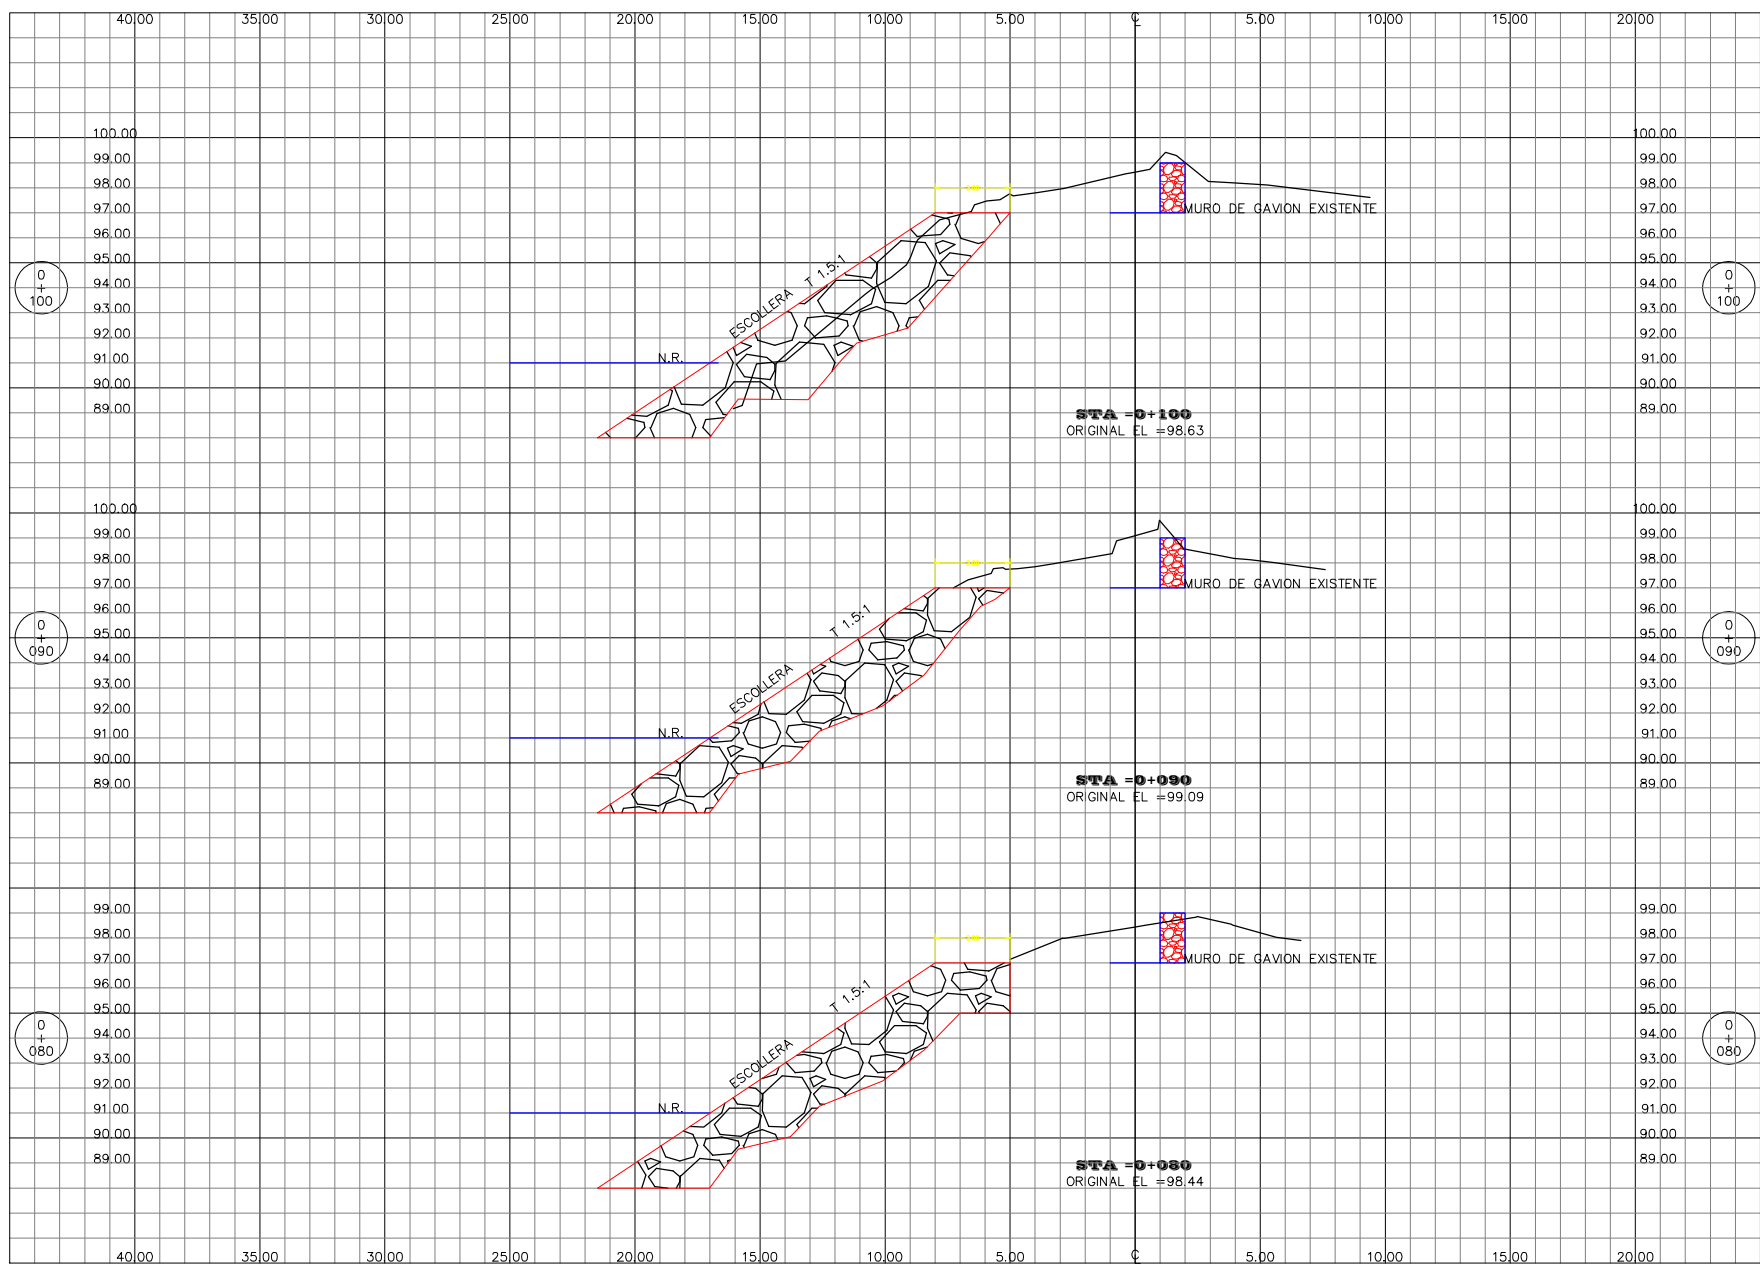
40.00 35.00 30.00 25.00 20.00 15.00 10.00 5.00 ℄ 5.00 10.00 15.00 20.00

100.00
99.00
98.00
97.00
96.00
95.00
94.00
93.00
92.00
91.00
90.00
89.00

0
+
100

MURO DE GAVION EXISTENTE

ESCOLLERA T 1.5:1

N.R.

STA =0+100
ORIGINAL EL =98.63

0
+
100

100.00
99.00
98.00
97.00
96.00
95.00
94.00
93.00
92.00
91.00
90.00
89.00

100.00
99.00
98.00
97.00
96.00
95.00
94.00
93.00
92.00
91.00
90.00
89.00

0
+
090

MURO DE GAVION EXISTENTE

ESCOLLERA T 1.5:1

N.R.

STA =0+090
ORIGINAL EL =99.09

0
+
090

100.00
99.00
98.00
97.00
96.00
95.00
94.00
93.00
92.00
91.00
90.00
89.00

99.00
98.00
97.00
96.00
95.00
94.00
93.00
92.00
91.00
90.00
89.00

0
+
080

MURO DE GAVION EXISTENTE

ESCOLLERA T 1.5:1

N.R.

STA =0+080
ORIGINAL EL =98.44

0
+
080

99.00
98.00
97.00
96.00
95.00
94.00
93.00
92.00
91.00
90.00
89.00

40.00 35.00 30.00 25.00 20.00 15.00 10.00 5.00 ℄ 5.00 10.00 15.00 20.00